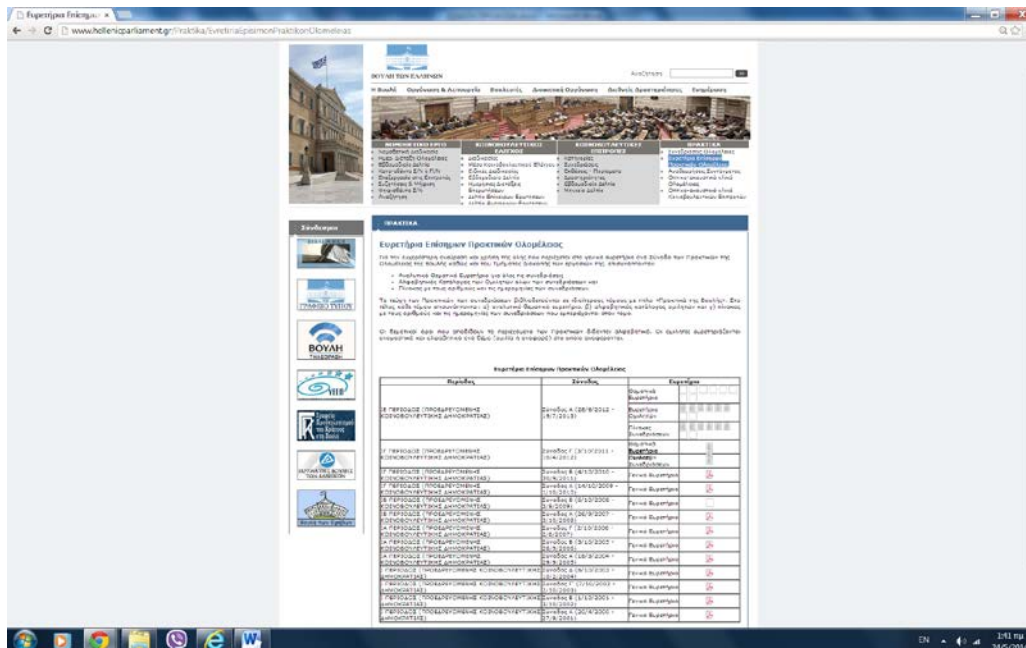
Ευρετήρια Επίσημ... ×

www.hellenicparliament.gr/Praktika/Evretiria-Episimon-Praktikon-Olomeleias

ΒΟΥΛΗ ΤΩΝ ΕΛΛΗΝΩΝ

Αναζήτηση

Η Βουλή   Οργάνωση & Λειτουργία   Βουλευτές   Δημοκρατικός Θεσμός   Διεθνείς Δραστηριότητες   Ενημέρωση

ΝΟΜΟΘΕΤΙΚΟ ΕΡΓΟ   ΚΟΙΝΟΒΟΥΛΕΥΤΙΚΟΣ ΕΛΕΓΧΟΣ   ΚΟΙΝΟΒΟΥΛΕΥΤΙΚΕΣ ΕΠΙΤΡΟΠΕΣ   ΠΡΑΚΤΙΚΑ

Σύνδεσμοι

ΒΟΥΛΗ ΤΗΛΕΟΡΑΣΗ

ΠΡΑΚΤΙΚΑ

Ευρετήρια Επίσημων Πρακτικών Ολομέλειας

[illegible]

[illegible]

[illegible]

Ευρετήρια Επίσημων Πρακτικών Ολομέλειας

| Περίοδος | Σύνοδος | Ευρετήρια |
|---|---|---|
| ΙΕ ΠΕΡΙΟΔΟΣ (ΠΡΟΕΔΡΕΥΟΜΕΝΗΣ ΚΟΙΝΟΒΟΥΛΕΥΤΙΚΗΣ ΔΗΜΟΚΡΑΤΙΑΣ) | Σύνοδος Α (28/6/2012 - 19/7/2013) | Θεματικό Ευρετήριο / Ευρετήριο Ομιλητών / Πίνακας Συνεδριάσεων |
| ΙΓ ΠΕΡΙΟΔΟΣ (ΠΡΟΕΔΡΕΥΟΜΕΝΗΣ ΚΟΙΝΟΒΟΥΛΕΥΤΙΚΗΣ ΔΗΜΟΚΡΑΤΙΑΣ) | Σύνοδος Γ (3/10/2011 - 10/4/2012) | Θεματικό Ευρετήριο / Ευρετήριο Ομιλητών / Πίνακας Συνεδριάσεων |
| ΙΓ ΠΕΡΙΟΔΟΣ (ΠΡΟΕΔΡΕΥΟΜΕΝΗΣ ΚΟΙΝΟΒΟΥΛΕΥΤΙΚΗΣ ΔΗΜΟΚΡΑΤΙΑΣ) | Σύνοδος Β (4/10/2010 - 30/9/2011) | Γενικό Ευρετήριο |
| ΙΓ ΠΕΡΙΟΔΟΣ (ΠΡΟΕΔΡΕΥΟΜΕΝΗΣ ΚΟΙΝΟΒΟΥΛΕΥΤΙΚΗΣ ΔΗΜΟΚΡΑΤΙΑΣ) | Σύνοδος Α (14/10/2009 - 1/10/2010) | Γενικό Ευρετήριο |
| ΙΒ ΠΕΡΙΟΔΟΣ (ΠΡΟΕΔΡΕΥΟΜΕΝΗΣ ΚΟΙΝΟΒΟΥΛΕΥΤΙΚΗΣ ΔΗΜΟΚΡΑΤΙΑΣ) | Σύνοδος Β (3/10/2008 - 2/9/2009) | Γενικό Ευρετήριο |
| ΙΒ ΠΕΡΙΟΔΟΣ (ΠΡΟΕΔΡΕΥΟΜΕΝΗΣ ΚΟΙΝΟΒΟΥΛΕΥΤΙΚΗΣ ΔΗΜΟΚΡΑΤΙΑΣ) | Σύνοδος Α (26/9/2007 - 3/10/2008) | Γενικό Ευρετήριο |
| ΙΑ ΠΕΡΙΟΔΟΣ (ΠΡΟΕΔΡΕΥΟΜΕΝΗΣ ΚΟΙΝΟΒΟΥΛΕΥΤΙΚΗΣ ΔΗΜΟΚΡΑΤΙΑΣ) | Σύνοδος Γ (2/10/2006 - 2/8/2007) | Γενικό Ευρετήριο |
| ΙΑ ΠΕΡΙΟΔΟΣ (ΠΡΟΕΔΡΕΥΟΜΕΝΗΣ ΚΟΙΝΟΒΟΥΛΕΥΤΙΚΗΣ ΔΗΜΟΚΡΑΤΙΑΣ) | Σύνοδος Β (3/10/2005 - 29/9/2006) | Γενικό Ευρετήριο |
| ΙΑ ΠΕΡΙΟΔΟΣ (ΠΡΟΕΔΡΕΥΟΜΕΝΗΣ ΚΟΙΝΟΒΟΥΛΕΥΤΙΚΗΣ ΔΗΜΟΚΡΑΤΙΑΣ) | Σύνοδος Α (19/3/2004 - 29/9/2005) | Γενικό Ευρετήριο |
| Ι ΠΕΡΙΟΔΟΣ (ΠΡΟΕΔΡΕΥΟΜΕΝΗΣ ΚΟΙΝΟΒΟΥΛΕΥΤΙΚΗΣ ΔΗΜΟΚΡΑΤΙΑΣ) | Σύνοδος Δ (6/10/2003 - 10/2/2004) | Γενικό Ευρετήριο |
| Ι ΠΕΡΙΟΔΟΣ (ΠΡΟΕΔΡΕΥΟΜΕΝΗΣ ΚΟΙΝΟΒΟΥΛΕΥΤΙΚΗΣ ΔΗΜΟΚΡΑΤΙΑΣ) | Σύνοδος Γ (7/10/2002 - 1/10/2003) | Γενικό Ευρετήριο |
| Ι ΠΕΡΙΟΔΟΣ (ΠΡΟΕΔΡΕΥΟΜΕΝΗΣ ΚΟΙΝΟΒΟΥΛΕΥΤΙΚΗΣ ΔΗΜΟΚΡΑΤΙΑΣ) | Σύνοδος Β (1/10/2001 - 1/10/2002) | Γενικό Ευρετήριο |
| Ι ΠΕΡΙΟΔΟΣ (ΠΡΟΕΔΡΕΥΟΜΕΝΗΣ ΚΟΙΝΟΒΟΥΛΕΥΤΙΚΗΣ ΔΗΜΟΚΡΑΤΙΑΣ) | Σύνοδος Α (20/4/2000 - 27/8/2001) | Γενικό Ευρετήριο |

EN 1:41 πμ